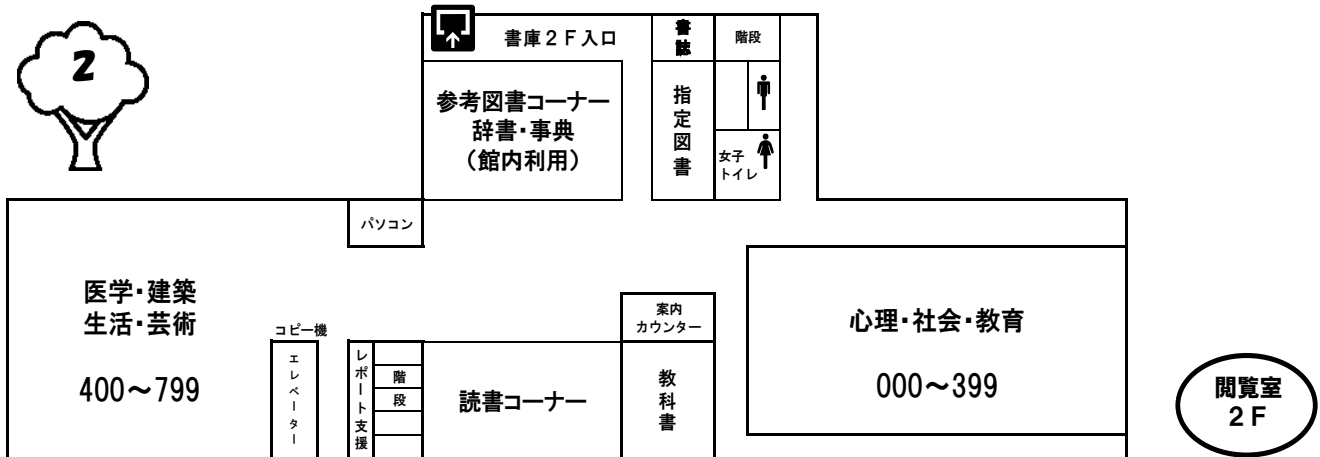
2

書庫２Ｆ入口

書誌

階段

参考図書コーナー
辞書・事典
（館内利用）

指定図書

女子トイレ

パソコン

医学・建築
生活・芸術

400～799

コピー機

エレベーター

レポート支援

階段

読書コーナー

案内カウンター

教科書

心理・社会・教育

000～399

閲覧室
２Ｆ